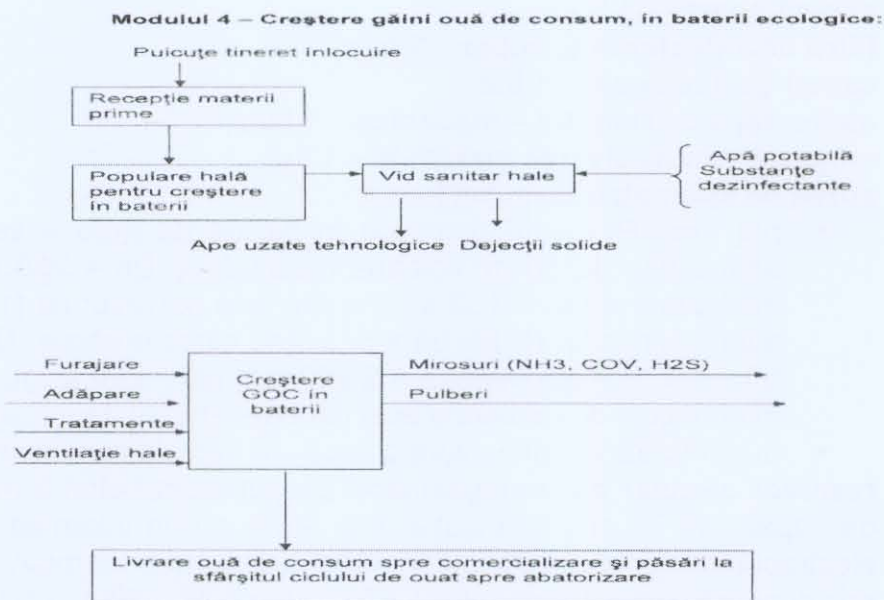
Modulul 4 – Creştere găini ouă de consum, în baterii ecologice:

Puicuţe tineret inlocuire

Recepţie materii prime

Populare hală pentru creştere în baterii

Vid sanitar hale

Apă potabilă
Substanţe dezinfectante

Ape uzate tehnologice Dejecţii solide

Furajare

Adăpare

Tratamente

Ventilaţie hale

Creştere GOC în baterii

Mirosuri (NH3, COV, H2S)

Pulberi

Livrare ouă de consum spre comercializare şi păsări la sfârşitul ciclului de ouat spre abatorizare